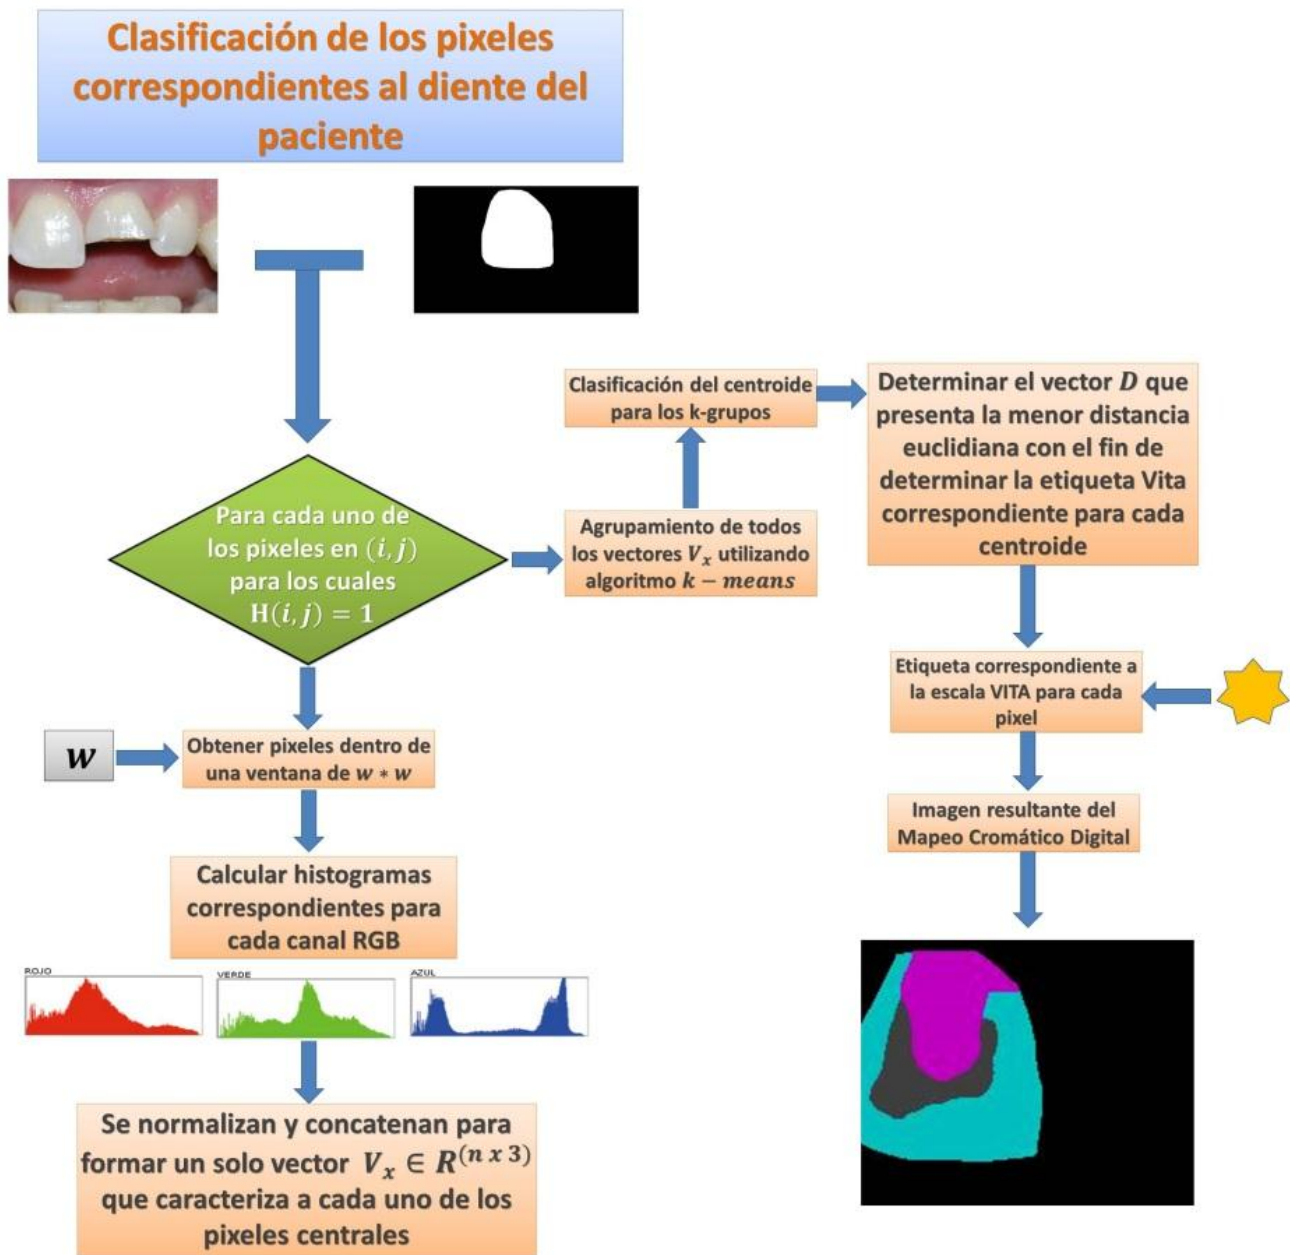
Clasificación de los pixeles correspondientes al diente del paciente

Para cada uno de los pixeles en $(i,j)$ para los cuales $H(i,j) = 1$

Agrupamiento de todos los vectores $V_x$ utilizando algoritmo $k - means$

Clasificación del centroide para los k-grupos

Determinar el vector $D$ que presenta la menor distancia euclidiana con el fin de determinar la etiqueta Vita correspondiente para cada centroide

Etiqueta correspondiente a la escala VITA para cada pixel

Imagen resultante del Mapeo Cromático Digital

$w$

Obtener pixeles dentro de una ventana de $w * w$

Calcular histogramas correspondientes para cada canal RGB

ROJO

VERDE

AZUL

Se normalizan y concatenan para formar un solo vector $V_x \in R^{(n\,x\,3)}$ que caracteriza a cada uno de los pixeles centrales